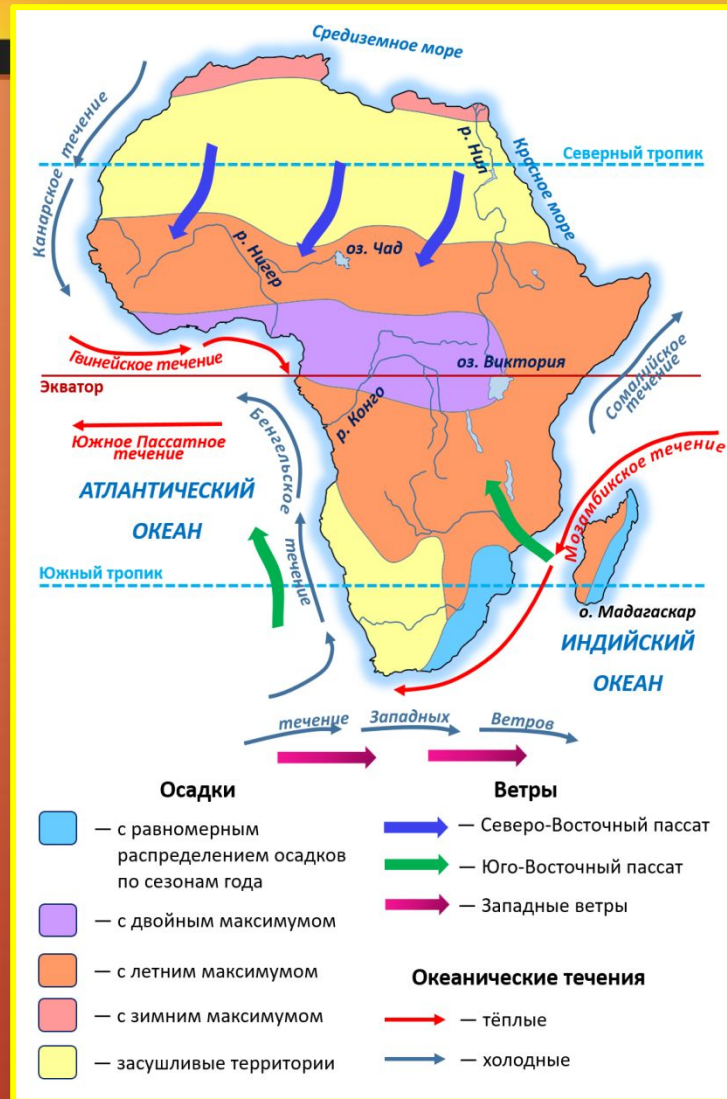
Средиземное море

Канарское течение

р. Нил

Северный тропик

Красное море

р. Нигер

оз. Чад

Гвинейское течение

оз. Виктория

Сомалийское течение

Экватор

Южное Пассатное течение

Бенгельское течение

р. Конго

Мозамбикское течение

АТЛАНТИЧЕСКИЙ ОКЕАН

Южный тропик

о. Мадагаскар

ИНДИЙСКИЙ ОКЕАН

течение Западных Ветров

Осадки

— с равномерным распределением осадков по сезонам года

— с двойным максимумом

— с летним максимумом

— с зимним максимумом

— засушливые территории

Ветры

— Северо-Восточный пассат

— Юго-Восточный пассат

— Западные ветры

Океанические течения

— тёплые

— холодные